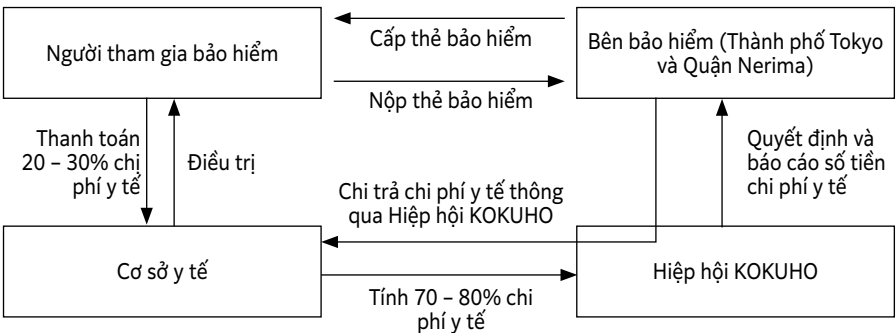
Người tham gia bảo hiểm

Cấp thẻ bảo hiểm

Nộp thẻ bảo hiểm

Bên bảo hiểm (Thành phố Tokyo và Quận Nerima)

Thanh toán 20 – 30% chi phí y tế

Điều trị

Chi trả chi phí y tế thông qua Hiệp hội KOKUHO

Quyết định và báo cáo số tiền chi phí y tế

Cơ sở y tế

Tính 70 – 80% chi phí y tế

Hiệp hội KOKUHO